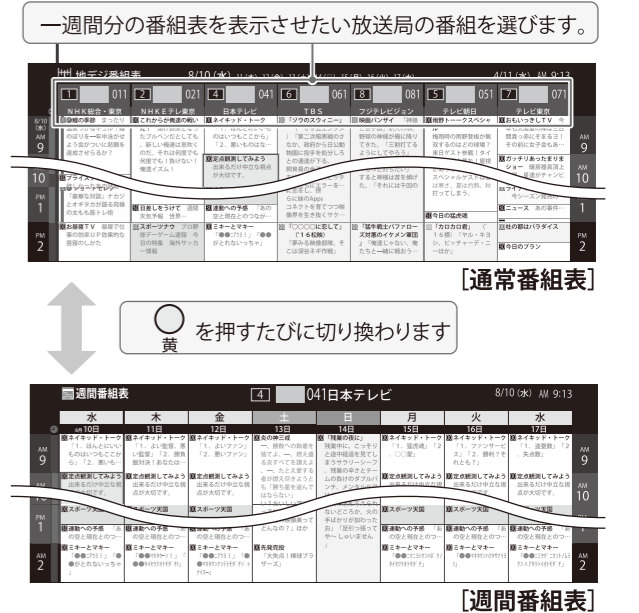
一週間分の番組表を表示させたい放送局の番組を選びます。

地デジ番組表 8/10(水) 11/4/11(水) AM 9:13

| 1 011 | 2 021 | 4 041 | 6 061 | 8 081 | 5 051 | 7 071 |
|---|---|---|---|---|---|---|
| NHK総合・東京 | NHKEテレ東京 | 日本テレビ | TBS | フジテレビジョン | テレビ朝日 | テレビ東京 |
| 団地の朝 | これからの暮らし | ネイキッド・トーク | 「ソウのスウィーニー」 | 映画パンサイ | 南部トークスペシャ | おもいっきりTV |

ネイキッド・トーク
定め観測してみよう
ブライズへワーリング
今日の猛虎通
ガッチリあったまりま
スポーツ天国
日差しうらけて 通勤
運勤への手感 「あ
ミキーとマーキー
「○○○○に思して」
「猛牛戦士バフロー」
「カロカロ戦」
社の顔はパラダイス
今日のプラン
ニュース
ライン

[通常番組表]

黄 を押すたびに切り換わります

週間番組表 4 041日本テレビ 8/10(水) AM 9:13

| 水 | 木 | 金 | 土 | 日 | 月 | 火 | 水 |
|---|---|---|---|---|---|---|---|
| 10日 | 11日 | 12日 | 13日 | 14日 | 15日 | 16日 | 17日 |
| ネイキッド・トーク | ネイキッド・トーク | ネイキッド・トーク | 久の神三成 | 「時量の夜に」 | ネイキッド・トーク | ネイキッド・トーク | ネイキッド・トーク |
| 定め観測してみよう | 定め観測してみよう | 定め観測してみよう | | | 定め観測してみよう | 定め観測してみよう | 定め観測してみよう |
| スポーツ天国 | スポーツ天国 | スポーツ天国 | | | スポーツ天国 | スポーツ天国 | スポーツ天国 |
| 運勤への手感 | 運勤への手感 | 運勤への手感 | | | 運勤への手感 | 運勤への手感 | 運勤への手感 |
| ミキーとマーキー | ミキーとマーキー | ミキーとマーキー | 充発寛根 | | ミキーとマーキー | ミキーとマーキー | ミキーとマーキー |

AM 9 10 PM 1 2

[週間番組表]